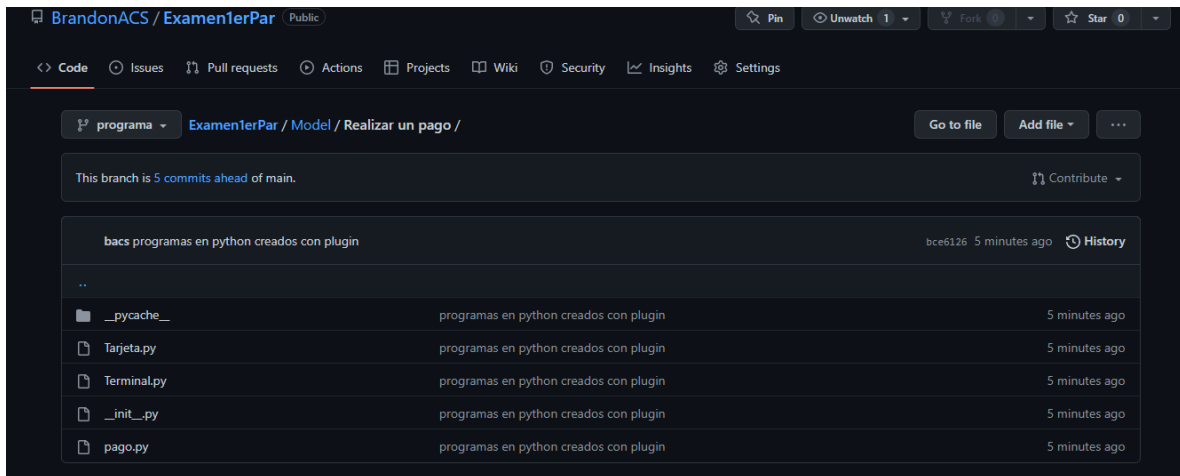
BrandonACS / Examen1erPar Public

Pin Unwatch 1 Fork 0 Star 0

Code Issues Pull requests Actions Projects Wiki Security Insights Settings

programa Examen1erPar / Model / Realizar un pago /

Go to file Add file ...

This branch is 5 commits ahead of main.

Contribute

bacs programas en python creados con plugin

bce6126 5 minutes ago History

..

| | | |
|---|---|---|
| __pycache__ | programas en python creados con plugin | 5 minutes ago |
| Tarjeta.py | programas en python creados con plugin | 5 minutes ago |
| Terminal.py | programas en python creados con plugin | 5 minutes ago |
| __init__.py | programas en python creados con plugin | 5 minutes ago |
| pago.py | programas en python creados con plugin | 5 minutes ago |